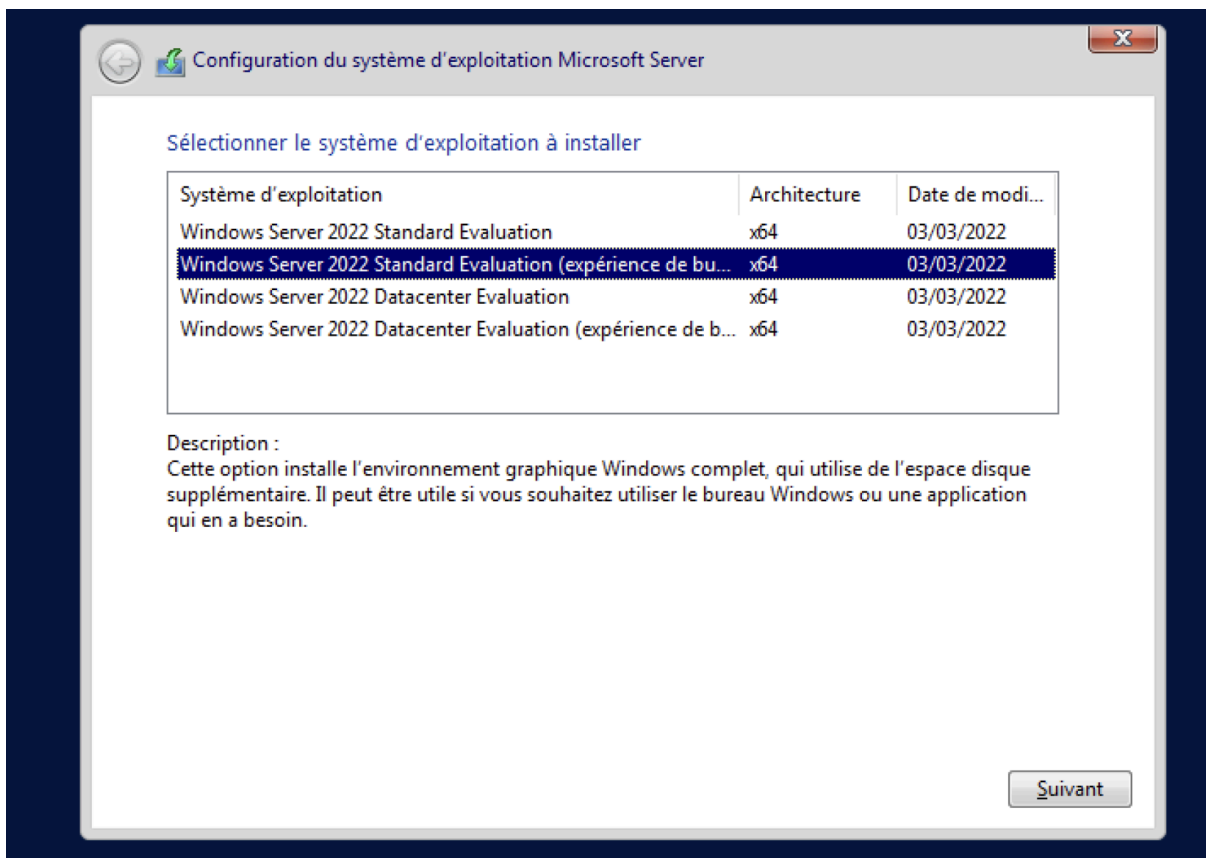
Configuration du système d'exploitation Microsoft Server

Sélectionner le système d'exploitation à installer

| Système d'exploitation | Architecture | Date de modi... |
|---|---|---|
| Windows Server 2022 Standard Evaluation | x64 | 03/03/2022 |
| Windows Server 2022 Standard Evaluation (expérience de bu... | x64 | 03/03/2022 |
| Windows Server 2022 Datacenter Evaluation | x64 | 03/03/2022 |
| Windows Server 2022 Datacenter Evaluation (expérience de b... | x64 | 03/03/2022 |

Description :
Cette option installe l'environnement graphique Windows complet, qui utilise de l'espace disque supplémentaire. Il peut être utile si vous souhaitez utiliser le bureau Windows ou une application qui en a besoin.

Suivant